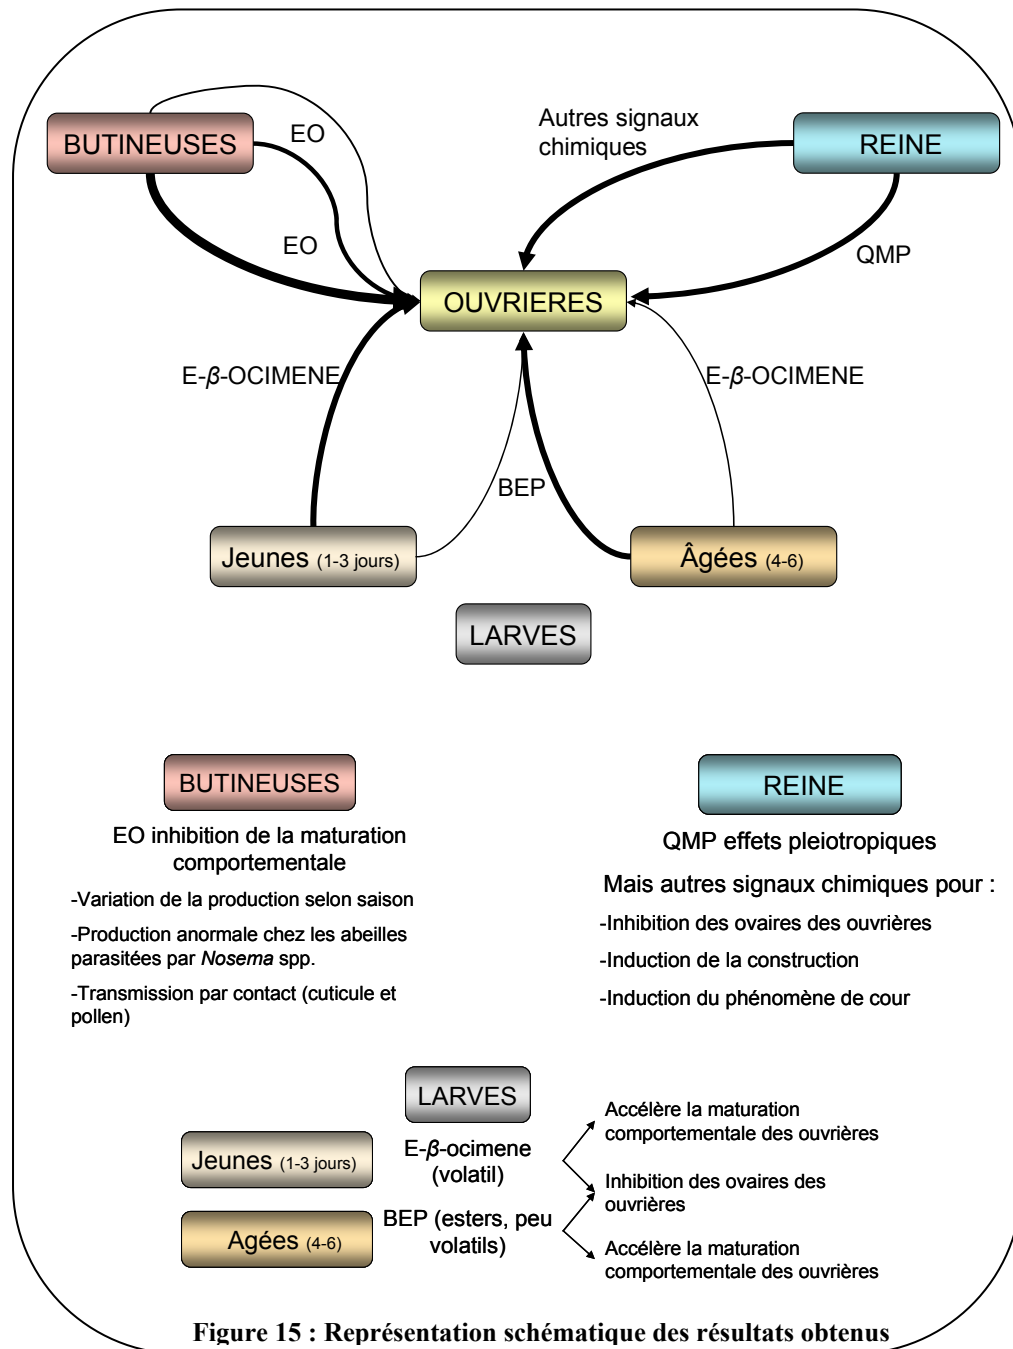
BUTINEUSES

EO

EO

Autres signaux chimiques

REINE

QMP

OUVRIERES

E-$\beta$-OCIMENE

E-$\beta$-OCIMENE

BEP

Jeunes (1-3 jours)

Âgées (4-6)

LARVES

BUTINEUSES

EO inhibition de la maturation comportementale

-Variation de la production selon saison

-Production anormale chez les abeilles parasitées par *Nosema* spp.

-Transmission par contact (cuticule et pollen)

REINE

QMP effets pleiotropiques

Mais autres signaux chimiques pour :

-Inhibition des ovaires des ouvrières

-Induction de la construction

-Induction du phénomène de cour

LARVES

Jeunes (1-3 jours)

Agées (4-6)

E-$\beta$-ocimene (volatil)

BEP (esters, peu volatils)

Accélère la maturation comportementale des ouvrières

Inhibition des ovaires des ouvrières

Accélère la maturation comportementale des ouvrières

Figure 15 : Représentation schématique des résultats obtenus